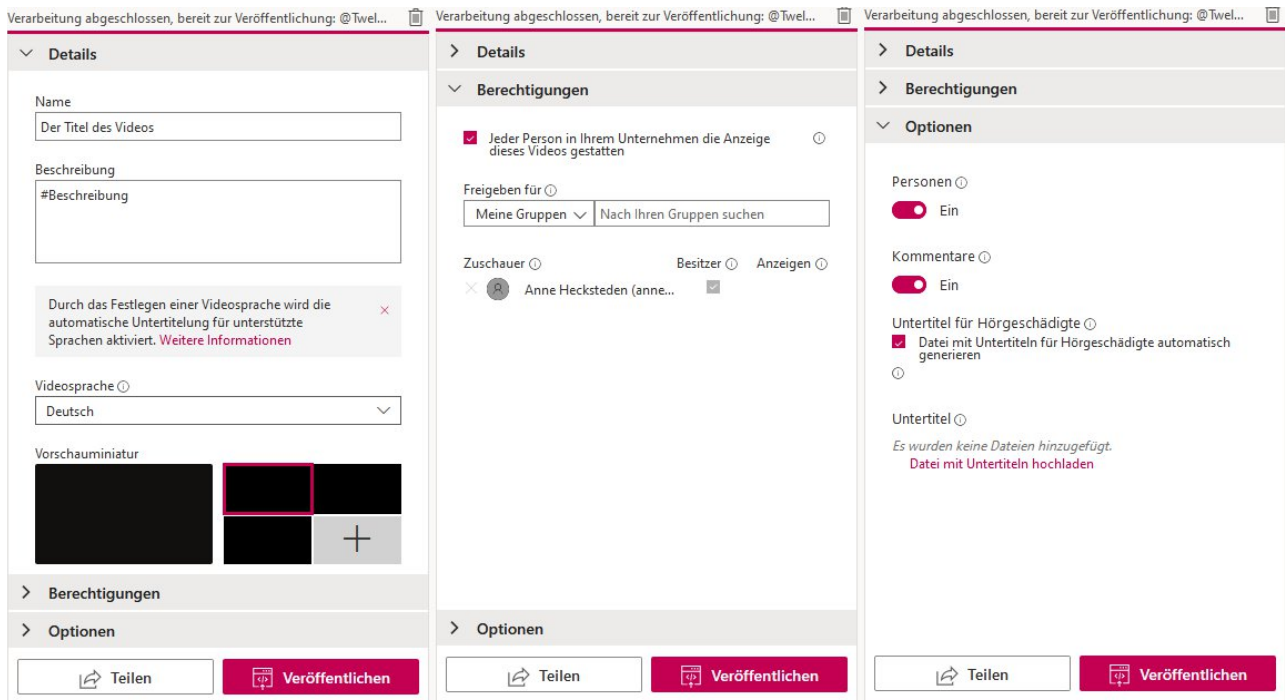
Verarbeitung abgeschlossen, bereit zur Veröffentlichung: @Twel...

Details

Name

Der Titel des Videos

Beschreibung

#Beschreibung

Durch das Festlegen einer Videosprache wird die automatische Untertitelung für unterstützte Sprachen aktiviert. Weitere Informationen

Videosprache

Deutsch

Vorschauminiatur

Berechtigungen

Optionen

Teilen

Veröffentlichen

Verarbeitung abgeschlossen, bereit zur Veröffentlichung: @Twel...

Details

Berechtigungen

Jeder Person in Ihrem Unternehmen die Anzeige dieses Videos gestatten

Freigeben für

Meine Gruppen

Nach Ihren Gruppen suchen

Zuschauer

Besitzer

Anzeigen

Anne Hecksteden (anne...

Optionen

Teilen

Veröffentlichen

Verarbeitung abgeschlossen, bereit zur Veröffentlichung: @Twel...

Details

Berechtigungen

Optionen

Personen

Ein

Kommentare

Ein

Untertitel für Hörgeschädigte

Datei mit Untertiteln für Hörgeschädigte automatisch generieren

Untertitel

Es wurden keine Dateien hinzugefügt.

Datei mit Untertiteln hochladen

Teilen

Veröffentlichen